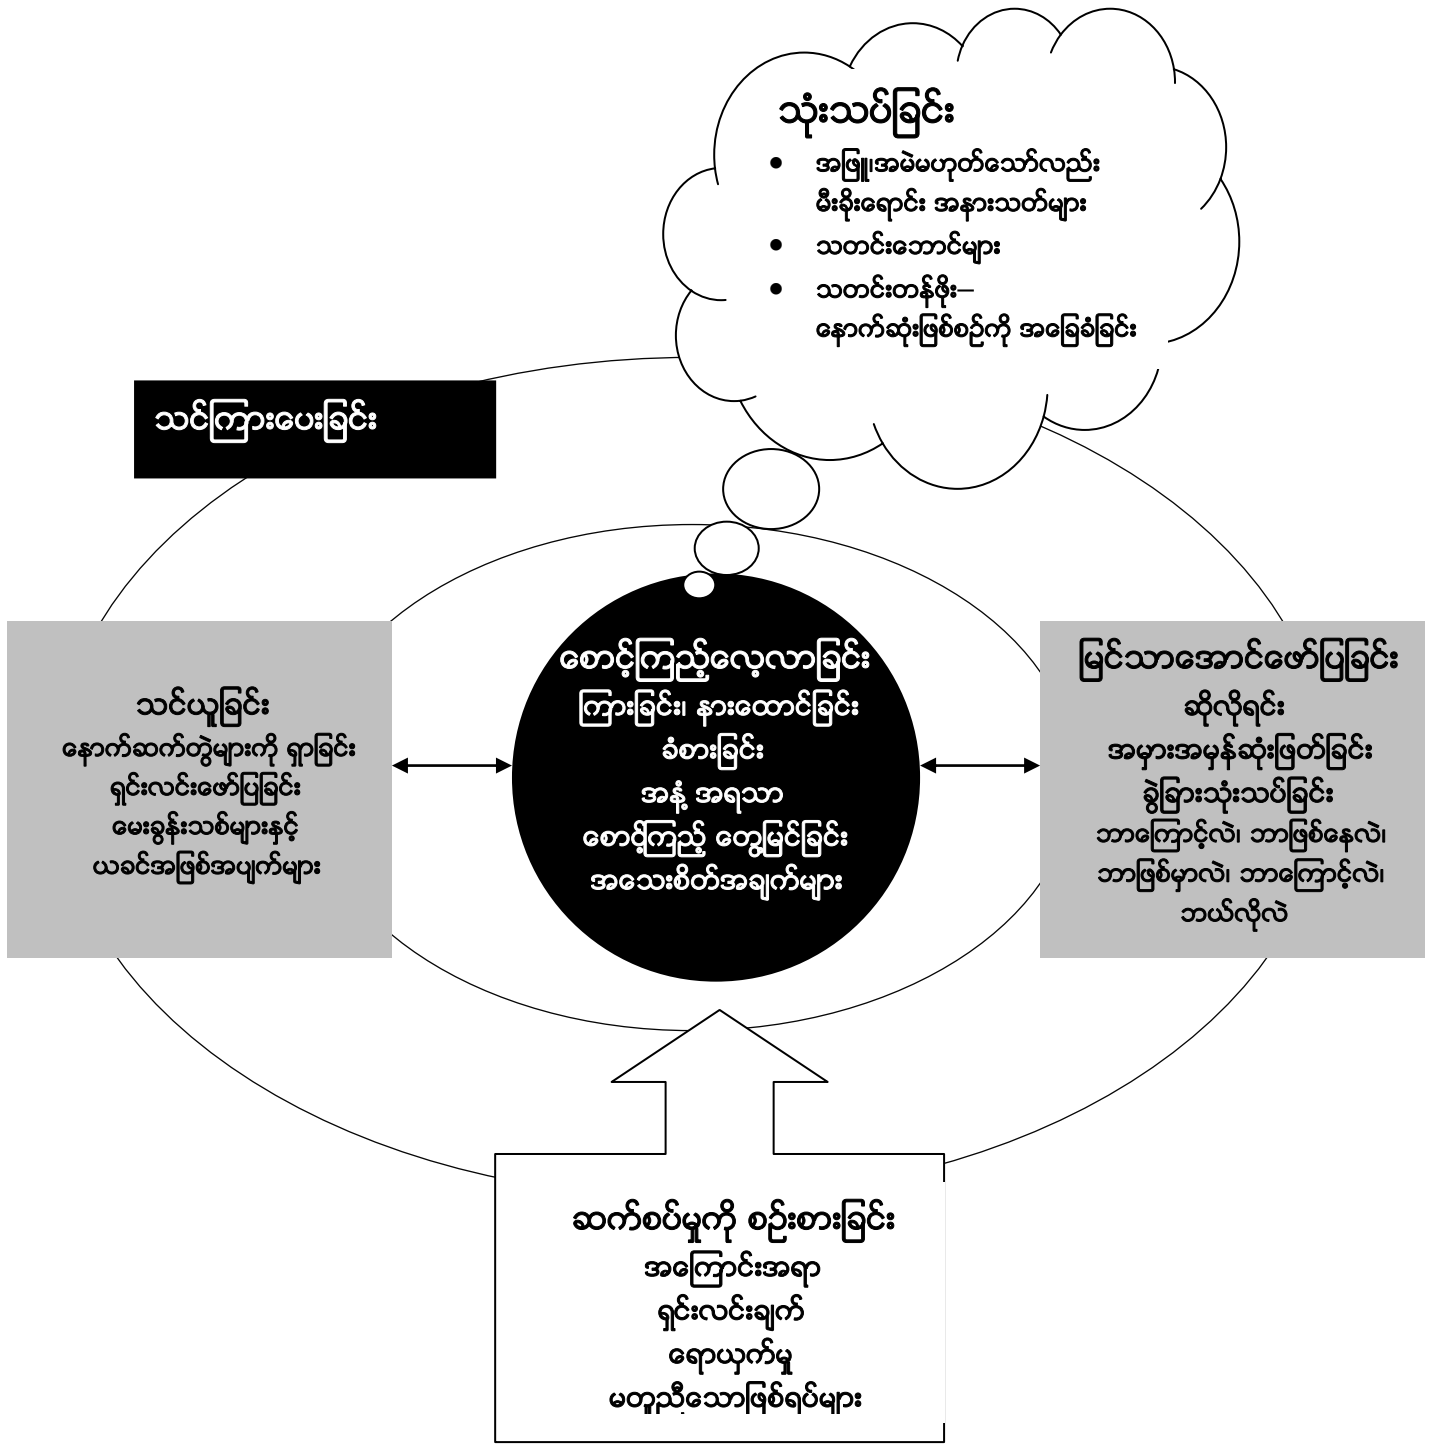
သုံးသပ်ခြင်း

- အဖြူအမဲမဟုတ်သော်လည်း မီးခိုးရောင် အနားသတ်များ
- သတင်းဘောင်များ
- သတင်းတန်ဖိုး– နောက်ဆုံးဖြစ်စဉ်ကို အခြေခံခြင်း

သင်ကြားပေးခြင်း

သင်ယူခြင်း
နောက်ဆက်တွဲများကို ရှာခြင်း
ရှင်းလင်းဖော်ပြခြင်း
မေးခွန်းသစ်များနှင့်
ယခင်အဖြစ်အပျက်များ

စောင့်ကြည့်လေ့လာခြင်း
ကြားခြင်း၊ နားထောင်ခြင်း
ခံစားခြင်း
အနံ့ အရသာ
စောင့်ကြည့် တွေ့မြင်ခြင်း
အသေးစိတ်အချက်များ

မြင်သာအောင်ဖော်ပြခြင်း
ဆိုလိုရင်း
အမှားအမှန်ဆုံးဖြတ်ခြင်း
ခွဲခြားသုံးသပ်ခြင်း
ဘာကြောင့်လဲ၊ ဘာဖြစ်နေလဲ၊
ဘာဖြစ်မှာလဲ၊ ဘာကြောင့်လဲ၊
ဘယ်လိုလဲ

ဆက်စပ်မှုကို စဉ်းစားခြင်း
အကြောင်းအရာ
ရှင်းလင်းချက်
ရောယှက်မှု
မတူညီသောဖြစ်ရပ်များ